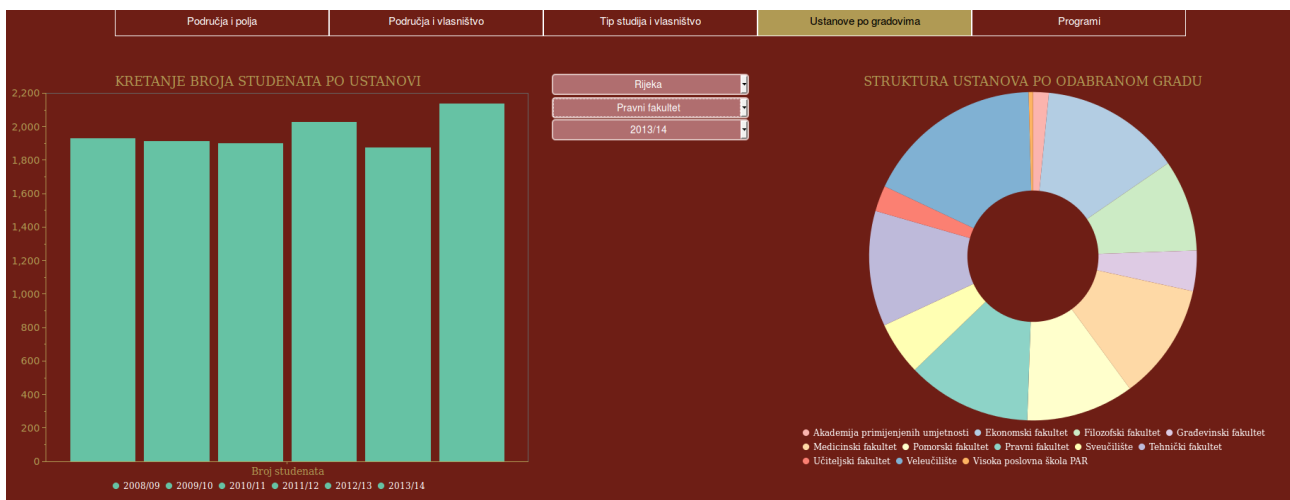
Područja i polja | Područja i vlasništvo | Tip studija i vlasništvo | Ustanove po gradovima | Programi

KRETANJE BROJA STUDENATA PO USTANOVI

2,200
2,000
1,800
1,600
1,400
1,200
1,000
800
600
400
200
0

Broj studenata
2008/09 2009/10 2010/11 2011/12 2012/13 2013/14

Rijeka
Pravni fakultet
2013/14

STRUKTURA USTANOVA PO ODABRANOM GRADU

Akademija primijenjenih umjetnosti Ekonomski fakultet Filozofski fakultet Građevinski fakultet Medicinski fakultet Pomorski fakultet Pravni fakultet Sveučilište Tehnički fakultet Učiteljski fakultet Veleučilište Visoka poslovna škola PAR